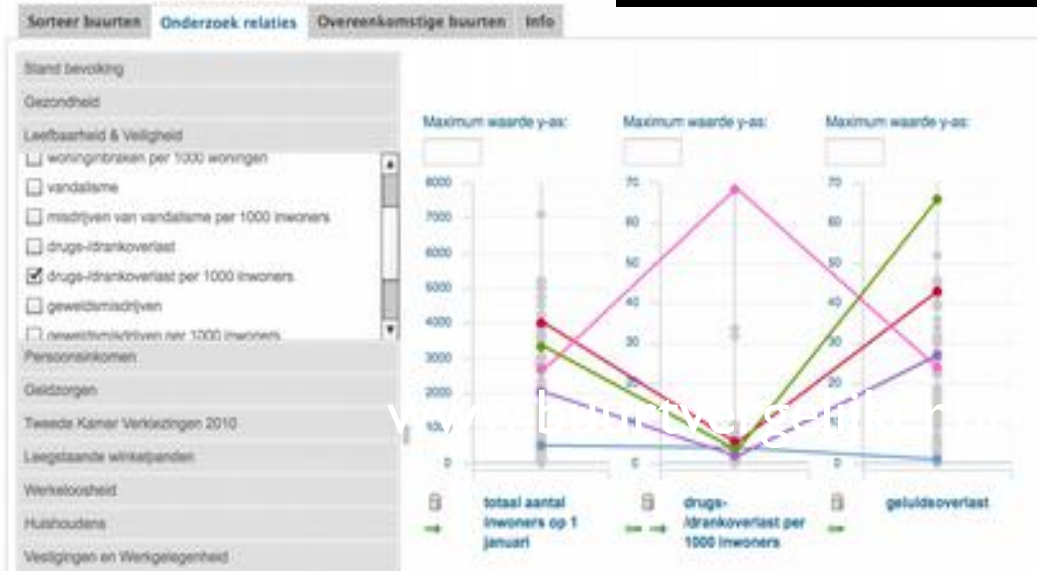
Sorteer buurten | Onderzoek relaties | Overeenkomstige buurten | Info

Stand bevolking
Gezondheid
Leefbaarheid & Veiligheid
woninginbraken per 1000 woningen
vandalisme
misdrijven van vandalisme per 1000 inwoners
drugs-/drankoverlast
drugs-/drankoverlast per 1000 inwoners
geweldsmisdrijven
geweldsmisdrijven per 1000 inwoners
Persoonsinkomen
Geldzorgen
Tweede Kamer Verkiezingen 2010
Leegstaande winkelpanden
Werkeloosheid
Huishoudens
Vestigingen en Werkgelegenheid

Maximum waarde y-as:
Maximum waarde y-as:
Maximum waarde y-as:

8000
7000
6000
5000
4000
3000
2000
1000
0

70
60
50
40
30
20
10
0

70
60
50
40
30
20
10
0

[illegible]

totaal aantal inwoners op 1 januari
drugs-/drankoverlast per 1000 inwoners
geluidsoverlast